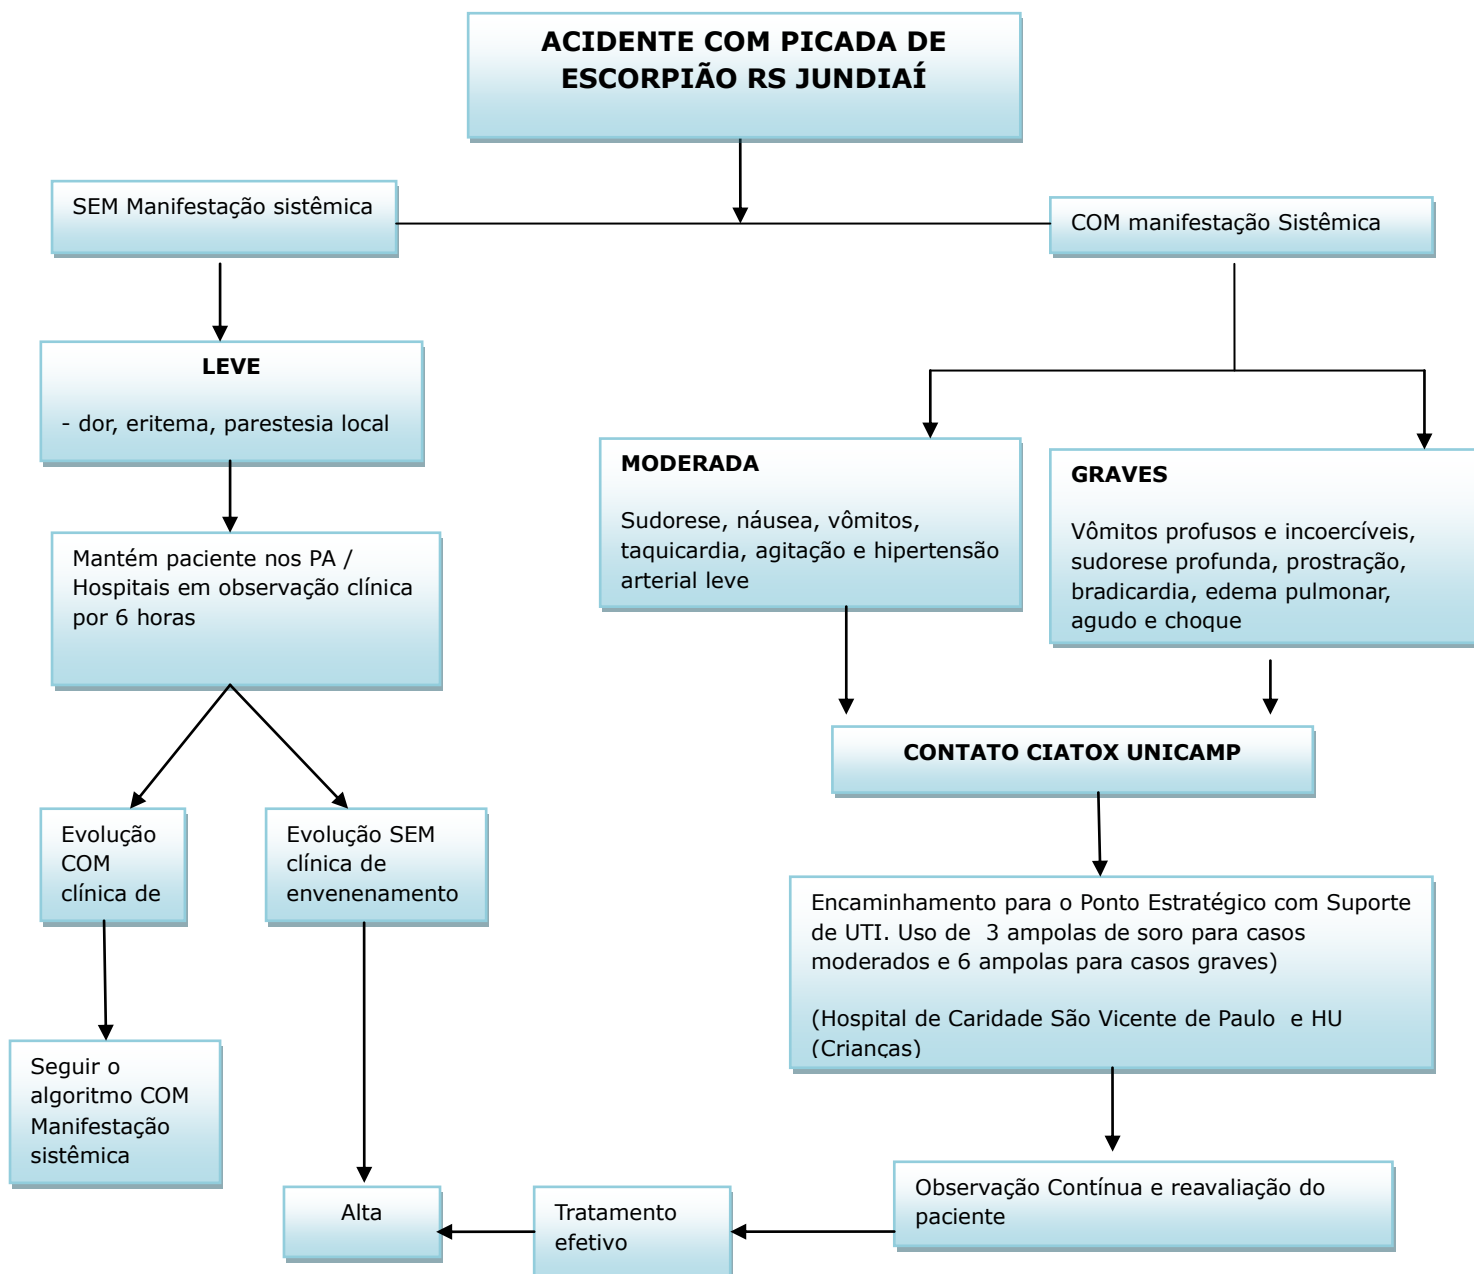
ACIDENTE COM PICADA DE ESCORPIÃO RS JUNDIAÍ

SEM Manifestação sistêmica

COM manifestação Sistêmica

LEVE

- dor, eritema, parestesia local

Mantém paciente nos PA / Hospitais em observação clínica por 6 horas

Evolução COM clínica de

Evolução SEM clínica de envenenamento

Seguir o algoritmo COM Manifestação sistêmica

Alta

MODERADA

Sudorese, náusea, vômitos, taquicardia, agitação e hipertensão arterial leve

GRAVES

Vômitos profusos e incoercíveis, sudorese profunda, prostração, bradicardia, edema pulmonar, agudo e choque

CONTATO CIATOX UNICAMP

Encaminhamento para o Ponto Estratégico com Suporte de UTI. Uso de 3 ampolas de soro para casos moderados e 6 ampolas para casos graves)

(Hospital de Caridade São Vicente de Paulo e HU (Crianças)

Observação Contínua e reavaliação do paciente

Tratamento efetivo